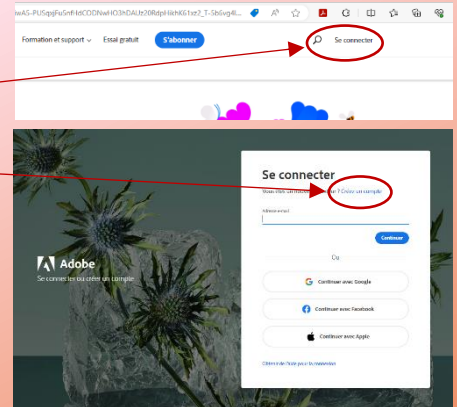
wA5-PUSqsjFu5nFHdCODNwHO3hDAUt20RdpHkhK61xz2_T-Sb6vg4L

Formation et support ⌄ Essai gratuit S'abonner

Se connecter

Se connecter

Nouvel utilisateur ? Créer un compte

Adresse e-mail

Continuer

Ou

Continuer avec Google

Continuer avec Facebook

Continuer avec Apple

Obtenir de l'aide pour la connexion

Adobe

Se connecter ou créer un compte